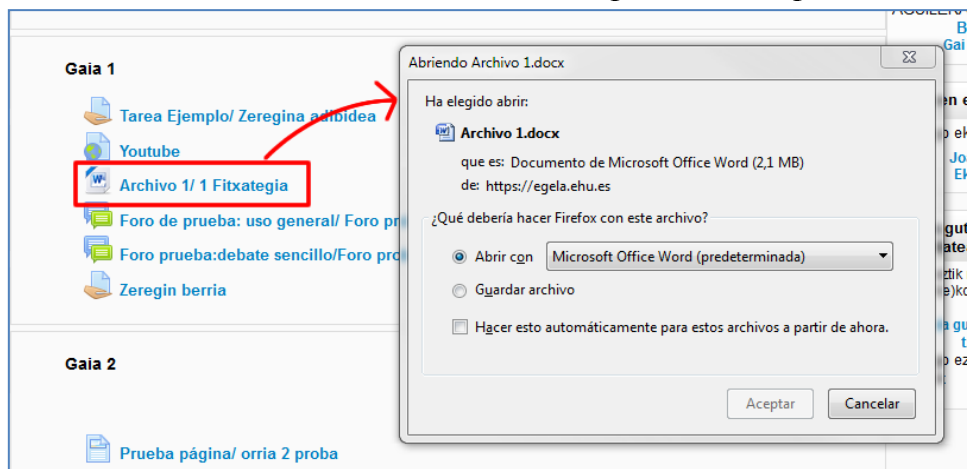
Gaia 1

Tarea Ejemplo/ Zeregina adibidea

Youtube

Archivo 1/ 1 Fitxategia

Foro de prueba: uso general/ Foro pr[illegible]

Foro prueba:debate sencillo/Foro pro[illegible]

Zeregin berria

Gaia 2

Prueba página/ orria 2 proba

Abriendo Archivo 1.docx

Ha elegido abrir:

Archivo 1.docx

que es: Documento de Microsoft Office Word (2,1 MB)

de: https://egela.ehu.es

¿Qué debería hacer Firefox con este archivo?

Abrir con Microsoft Office Word (predeterminada)

Guardar archivo

Hacer esto automáticamente para estos archivos a partir de ahora.

Aceptar Cancelar

AGUILER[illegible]
B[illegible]
Gai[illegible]
en e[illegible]
o ek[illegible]
Jo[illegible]
Ek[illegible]
gu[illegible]
ate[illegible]
ztik
e)ko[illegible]
a gu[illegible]
t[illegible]
o ez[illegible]
e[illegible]